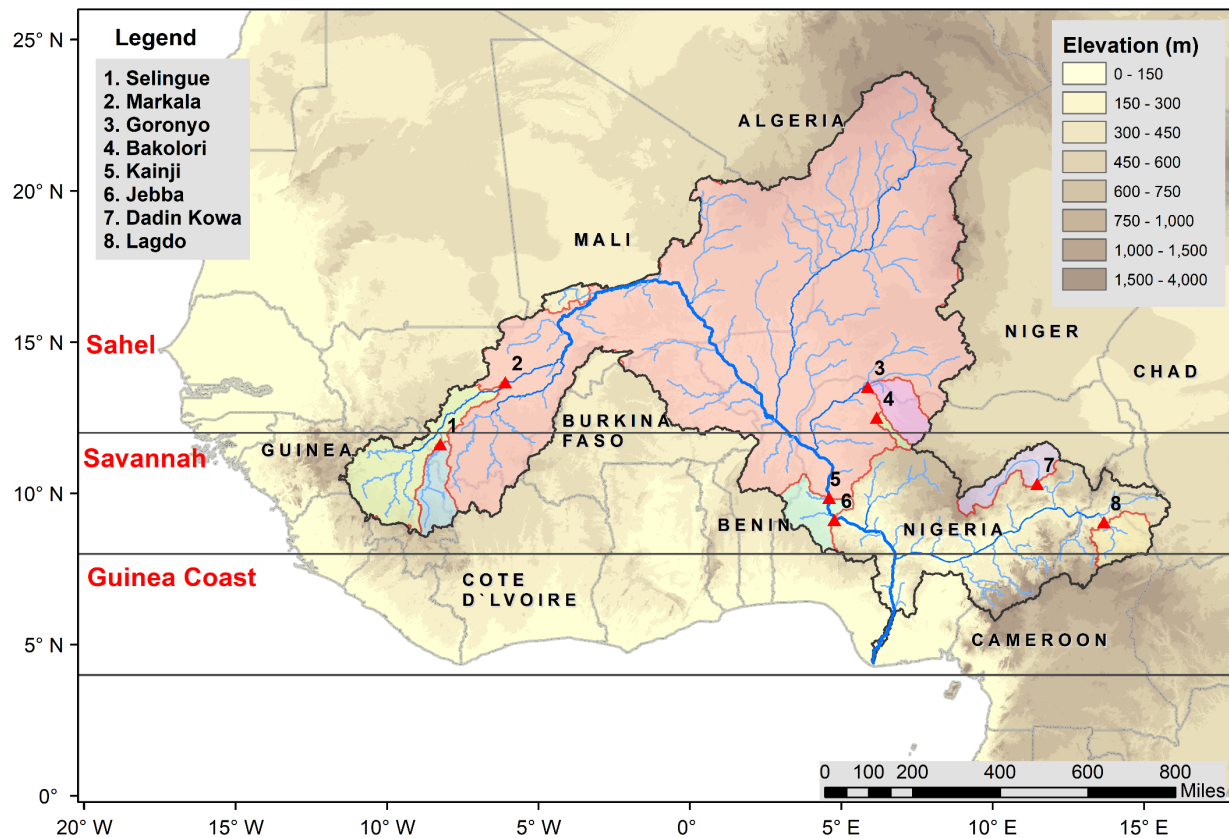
Legend
1. Selingue
2. Markala
3. Goronyo
4. Bakolori
5. Kainji
6. Jebba
7. Dadin Kowa
8. Lagdo

Elevation (m)
0 - 150
150 - 300
300 - 450
450 - 600
600 - 750
750 - 1,000
1,000 - 1,500
1,500 - 4,000

ALGERIA
MALI
NIGER
CHAD
BURKINA FASO
GUINEA
BENIN
NIGERIA
COTE D`LVOIRE
CAMEROON

Sahel
Savannah
Guinea Coast

1
2
3
4
5
6
7
8

25° N
20° N
15° N
10° N
5° N
0°
20° W
15° W
10° W
5° W
0°
5° E
10° E
15° E

0 100 200 400 600 800
Miles